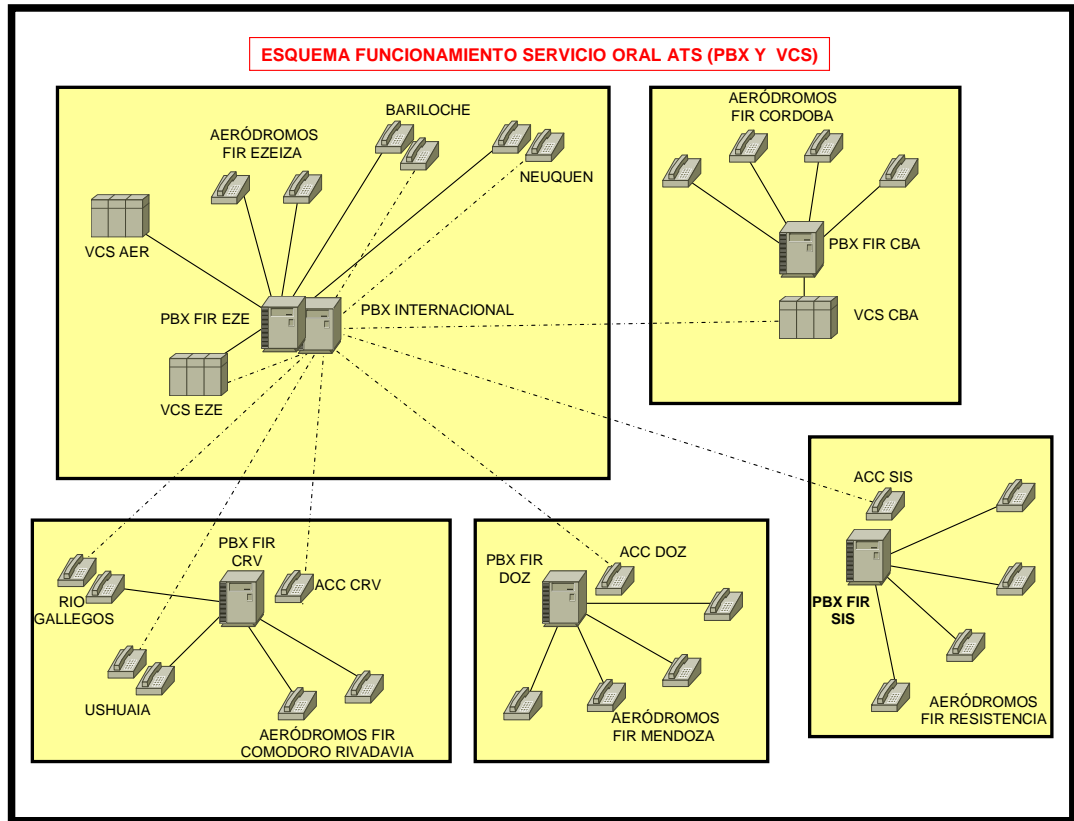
ESQUEMA FUNCIONAMIENTO SERVICIO ORAL ATS (PBX Y VCS)

BARILOCHE

AERÓDROMOS FIR EZEIZA

NEUQUEN

VCS AER

PBX FIR EZE

PBX INTERNACIONAL

VCS EZE

AERÓDROMOS FIR CORDOBA

PBX FIR CBA

VCS CBA

ACC SIS

PBX FIR SIS

AERÓDROMOS FIR RESISTENCIA

PBX FIR CRV

ACC CRV

RIO GALLEGOS

USHUAIA

AERÓDROMOS FIR COMODORO RIVADAVIA

PBX FIR DOZ

ACC DOZ

AERÓDROMOS FIR MENDOZA